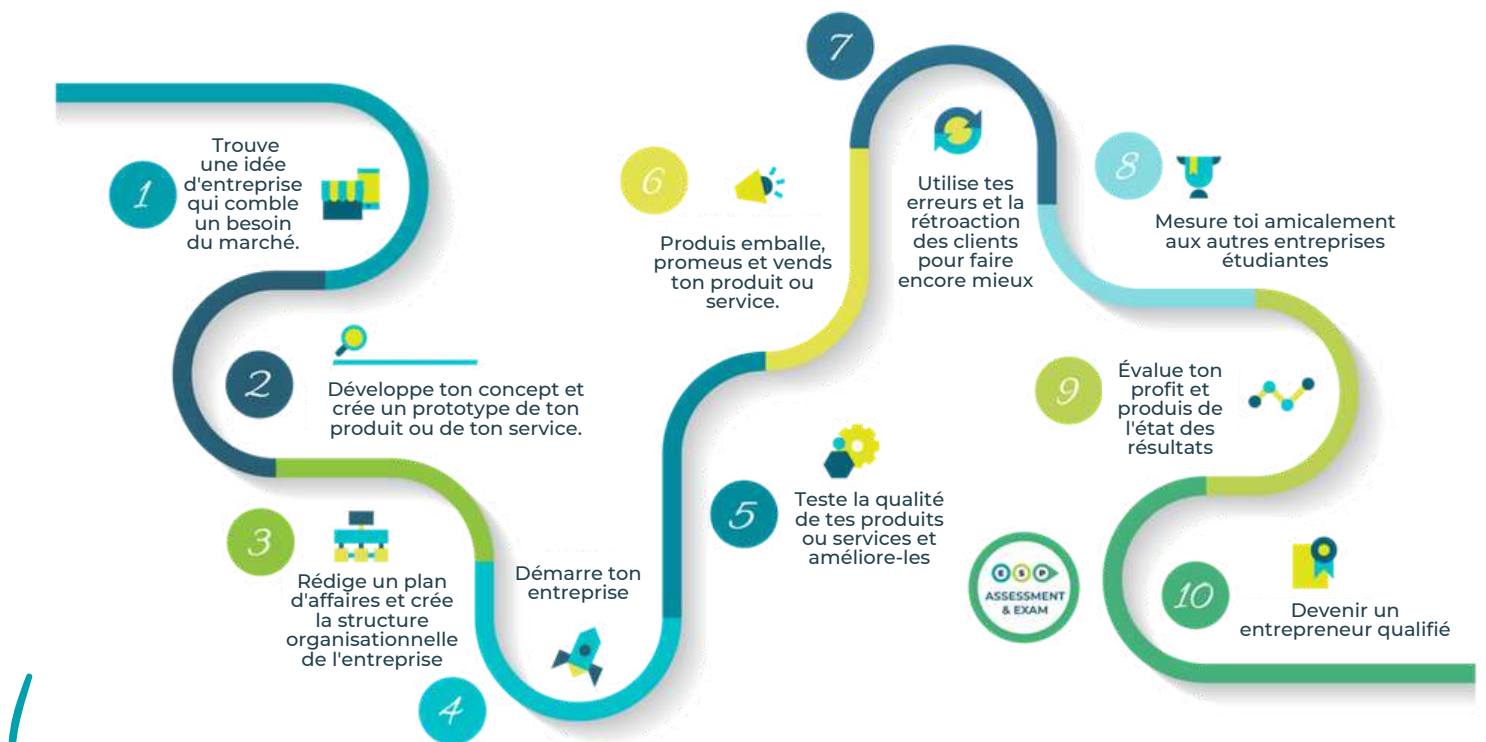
1

Trouve une idée d'entreprise qui comble un besoin du marché.

2

Développe ton concept et crée un prototype de ton produit ou de ton service.

3

Rédige un plan d'affaires et crée la structure organisationnelle de l'entreprise

4

Démarre ton entreprise

5

Teste la qualité de tes produits ou services et améliore-les

6

Produis emballe, promeus et vends ton produit ou service.

7

Utilise tes erreurs et la rétroaction des clients pour faire encore mieux

8

Mesure toi amicalement aux autres entreprises étudiantes

9

Évalue ton profit et produis de l'état des résultats

ESP ASSESSMENT & EXAM

10

Devenir un entrepreneur qualifié